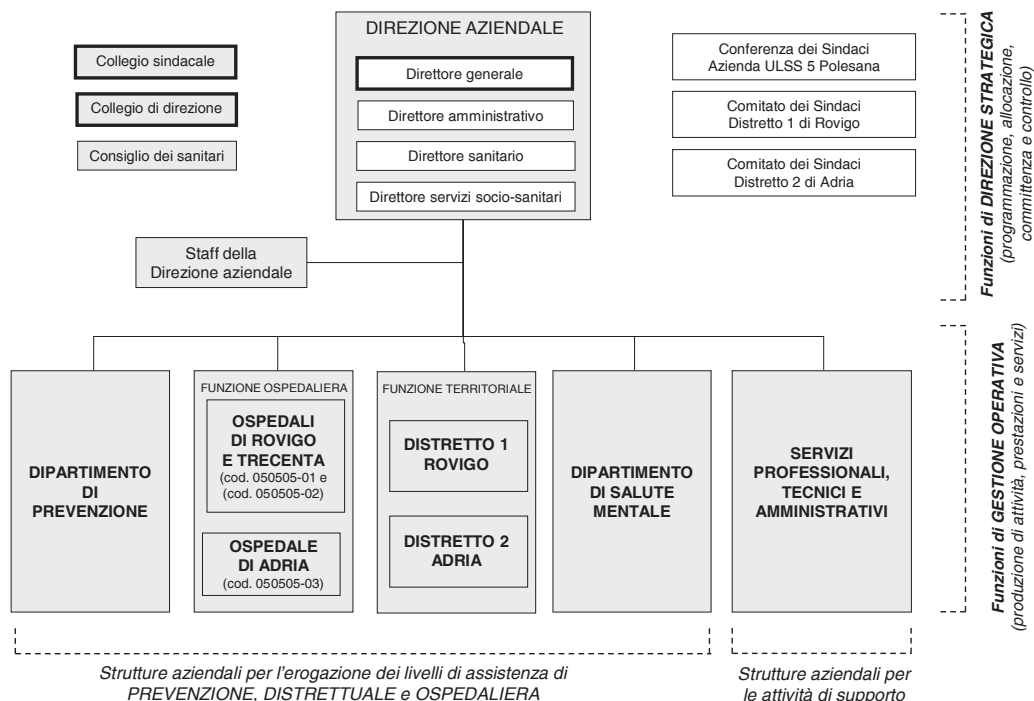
Collegio sindacale

Collegio di direzione

Consiglio dei sanitari

DIREZIONE AZIENDALE

Direttore generale

Direttore amministrativo

Direttore sanitario

Direttore servizi socio-sanitari

Conferenza dei Sindaci Azienda ULSS 5 Polesana

Comitato dei Sindaci Distretto 1 di Rovigo

Comitato dei Sindaci Distretto 2 di Adria

Funzioni di DIREZIONE STRATEGICA (programmazione, allocazione, committenza e controllo)

Staff della Direzione aziendale

DIPARTIMENTO DI PREVENZIONE

FUNZIONE OSPEDALIERA

OSPEDALI DI ROVIGO E TRECENTA (cod. 050505-01 e (cod. 050505-02)

OSPEDALE DI ADRIA (cod. 050505-03)

FUNZIONE TERRITORIALE

DISTRETTO 1 ROVIGO

DISTRETTO 2 ADRIA

DIPARTIMENTO DI SALUTE MENTALE

SERVIZI PROFESSIONALI, TECNICI E AMMINISTRATIVI

Funzioni di GESTIONE OPERATIVA (produzione di attività, prestazioni e servizi)

Strutture aziendali per l'erogazione dei livelli di assistenza di PREVENZIONE, DISTRETTUALE e OSPEDALIERA

Strutture aziendali per le attività di supporto